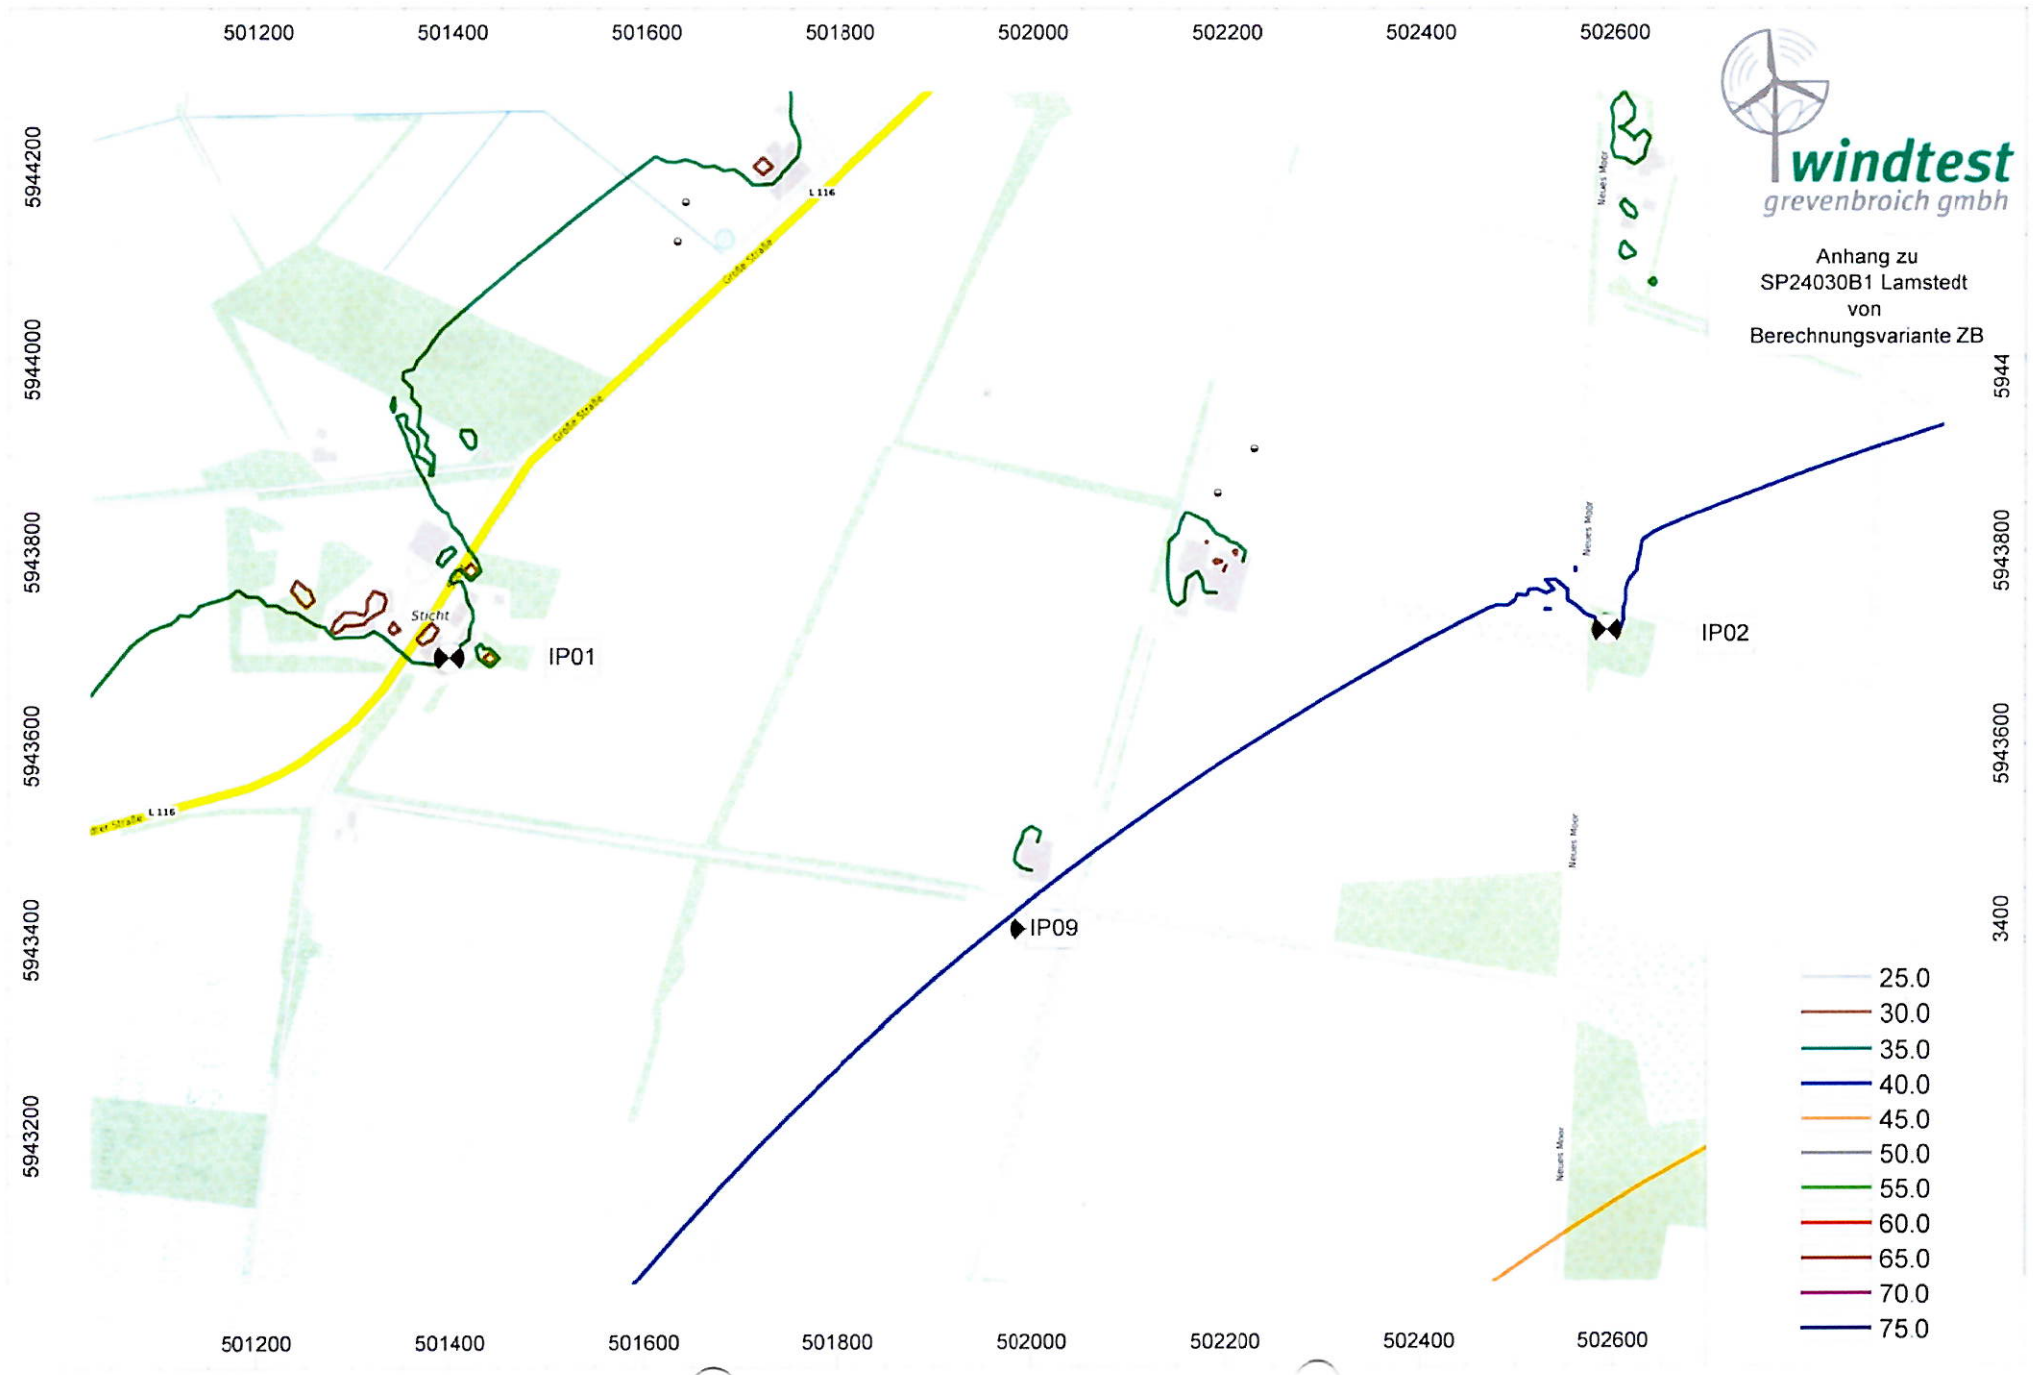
501200 501400 501600 501800 502000 502200 502400 502600

windtest
grevenbroich gmbh

Anhang zu
SP24030B1 Lamstedt
von
Berechnungsvariante ZB

5944200
5944000
5943800
5943600
5943400
5943200

5944
5943800
5943600
3400

L 116
Große Straße
Große Straße
Neues Moor
Neues Moor
Neues Moor
Neues Moor
Sticht
L 116
Straße

IP01
IP02
IP09

25.0
30.0
35.0
40.0
45.0
50.0
55.0
60.0
65.0
70.0
75.0

501200 501400 501600 501800 502000 502200 502400 502600